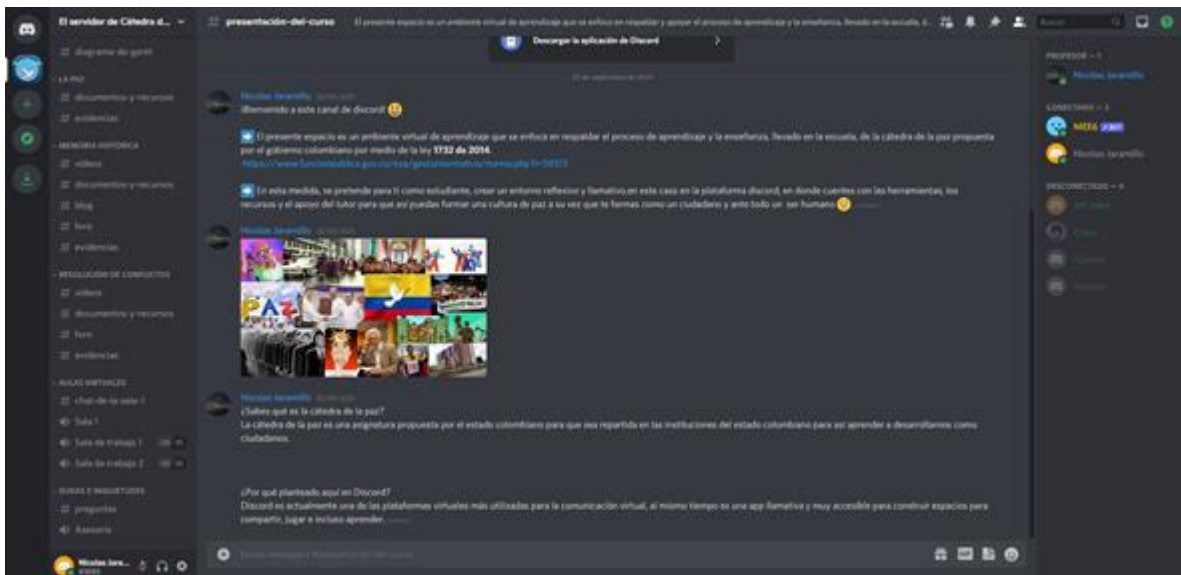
El servidor de Cátedra d...

presentación-del-curso

El presente espacio es un ambiente virtual de aprendizaje que se enfoca en respaldar y apoyar el proceso de aprendizaje y la enseñanza, llevado en la escuela, d...

Descargar la aplicación de Discord

diagrama de gantt

LA PAZ

documentos y recursos

evidencias

MEMORIA HISTÓRICA

videos

documentos y recursos

blog

foro

evidencias

RESOLUCIÓN DE CONFLICTOS

videos

documentos y recursos

foro

evidencias

AULAS VIRTUALES

chat-de-la-sala-1

Sala 1

Sala de trabajo 1

Sala de trabajo 2

DUDAS E INQUIETUDES

preguntas

Asesoría

Nicolas Jara...

Nicolas Jaramillo

¡Bienvenido a este canal de discord!

El presente espacio es un ambiente virtual de aprendizaje que se enfoca en respaldar el proceso de aprendizaje y la enseñanza, llevado en la escuela, de la cátedra de la paz propuesta por el gobierno colombiano por medio de la ley 1732 de 2014.

https://www.funcionpublica.gov.co/eva/gestornormativo/norma.php?i=56313

En esta medida, se pretende para ti como estudiante, crear un entorno reflexivo y llamativo,en este caso en la plataforma discord, en donde cuentes con las herramientas, los recursos y el apoyo del tutor para que así puedas formar una cultura de paz a su vez que te formas como un ciudadano y ante todo un ser humano

Nicolas Jaramillo

PAZ

Nicolas Jaramillo

¿Sabes qué es la cátedra de la paz?

La cátedra de la paz es una asignatura propuesta por el estado colombiano para que sea repartida en las instituciones del estado colombiano para así aprender a desarrollarnos como ciudadanos.

¿Por qué planteado aquí en Discord?

Discord es actualmente una de las plataformas virtuales más utilizadas para la comunicación virtual, al mismo tiempo es una app llamativa y muy accesible para construir espacios para compartir, jugar e incluso aprender.

PROFESOR — 1

Nicolas Jaramillo

CONECTADO — 2

MEE6 BOT

Nicolas Jaramillo

DESCONECTADO — 4